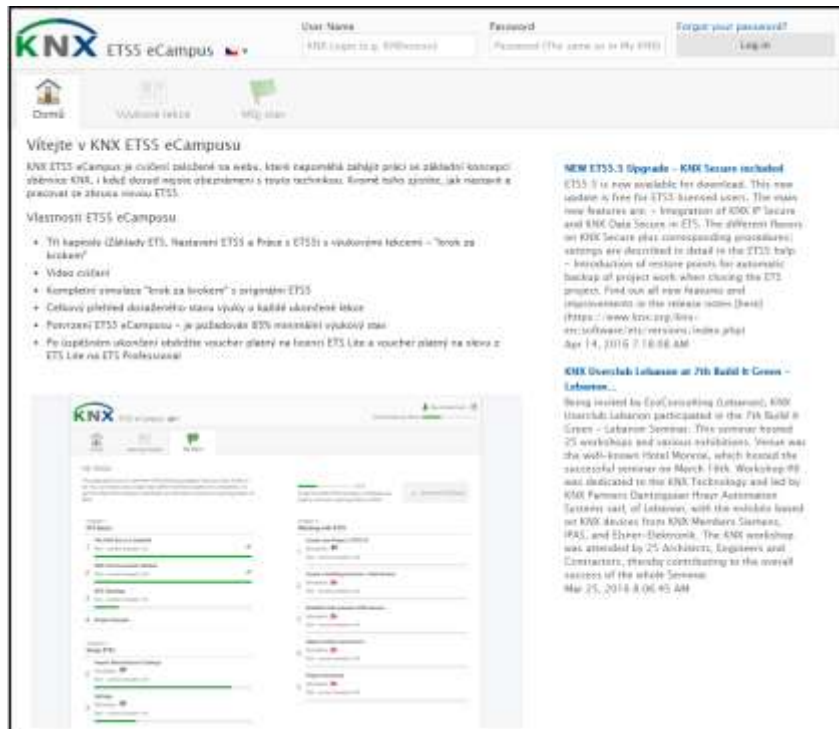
KNX ETS5 eCampus

User Name
KNX Login (e.g. KNXonline)

Password
Password (The same as in My KNX)

Forgot your password?

Log in

Domů
Výukové lekce
Můj stav

Vítejte v KNX ETS5 eCampusu

KNX ETS5 eCampus je cvičení založené na webu, které napomáhá zahájit práci se základní koncepcí sběrnice KNX, i když dosud nejste obeznámeni s touto technikou. Kromě toho zjistíte, jak nastavit a pracovat se zkouš verzí ETS.

Vlastnosti ETS5 eCampusu

- Tři kapitoly (Základy ETS, Nastavení ETS5 a Práce s ETS5) s výukovými lekcemi – "krok za krokem"
- Video cvičení
- Kompletní simulace "krok za krokem" s originální ETS5
- Celkový přehled dosaženého stavu výuky u každé ukončené lekce
- Potvrzení ETS5 eCampusu – je požadován 85% minimální výukový stav
- Po úspěšném ukončení obdržíte voucher platný na licenci ETS Lite a voucher platný na slevu z ETS Lite na ETS Professional

KNX

NEW ETS5.5 Upgrade – KNX Secure included
ETS5.5 is now available for download. This new update is free for ETS5 licensed users. The main new features are: – Integration of KNX IP Secure and KNX Data Secure in ETS. The different flavors on KNX Secure plus corresponding procedures settings are described in detail in the ETS5 help. – Introduction of restore points for automatic backup of project work when closing the ETS project. Find out all new features and improvements in the release notes (here) (https://www.knx.org/knx-en/software/ets/versions/index.php)
Apr 14, 2016 7:18:08 AM

KNX Userclub Lebanon at 7th Build It Green – Lebanon...
Being invited by EcoConsulting (Lebanon), KNX Userclub Lebanon participated in the 7th Build It Green – Lebanon Seminar. This seminar hosted 25 workshops and various exhibitions. Venue was the well-known Hotel Monroe, which hosted the successful seminar on March 19th. Workshop #8 was dedicated to the KNX Technology and led by KNX Partners Damsgaser Hneir Automation Systems sarl, of Lebanon, with the exhibits based on KNX devices from KNX Members Siemens, IPAS, and Elsner-Elektronik. The KNX workshop was attended by 25 Architects, Engineers and Contractors, thereby contributing to the overall success of the whole Seminar.
Mar 25, 2016 8:06:45 AM